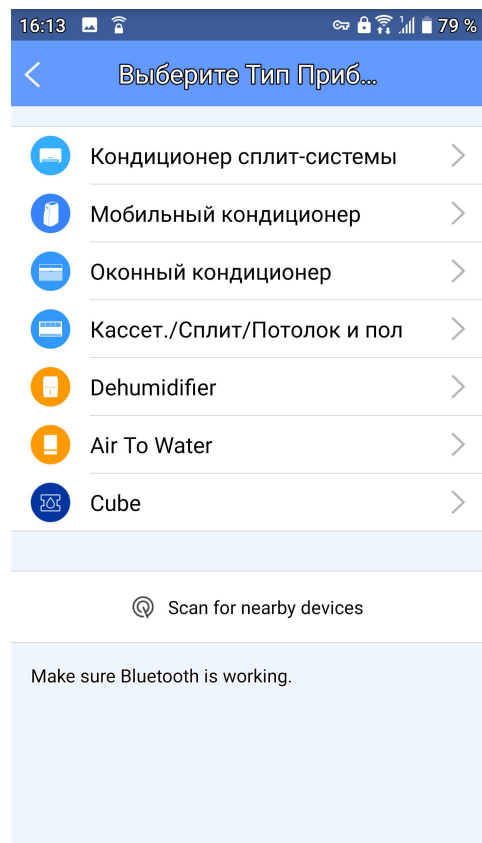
16:13 79 %

Выберите Тип Приб...

Кондиционер сплит-системы

Мобильный кондиционер

Оконный кондиционер

Кассет./Сплит/Потолок и пол

Dehumidifier

Air To Water

Cube

Scan for nearby devices

Make sure Bluetooth is working.